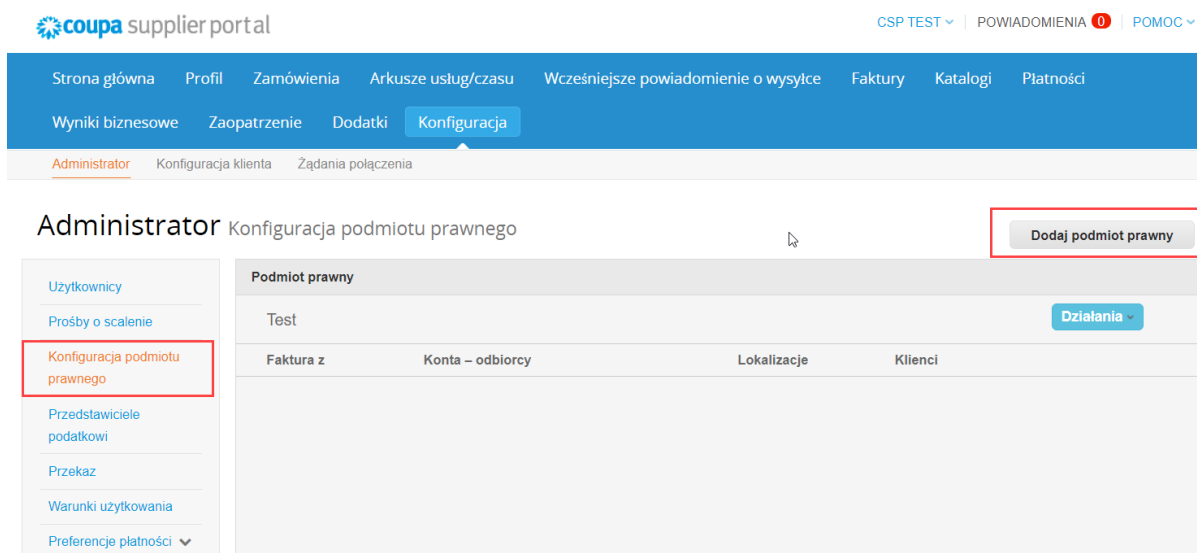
coupa supplier portal

CSP TEST | POWIADOMIENIA 0 | POMOC

Strona główna Profil Zamówienia Arkusze usług/czasu Wcześniejsze powiadomienie o wysyłce Faktury Katalogi Płatności

Wyniki biznesowe Zaopatrzenie Dodatki Konfiguracja

Administrator Konfiguracja klienta Żądania połączenia

Administrator Konfiguracja podmiotu prawnego

Dodaj podmiot prawny

Użytkownicy

Prośby o scalenie

Konfiguracja podmiotu prawnego

Przedstawiciele podatkowi

Przekaz

Warunki użytkowania

Preferencje płatności

Podmiot prawny

Test

Działania

| Faktura z | Konta – odbiorcy | Lokalizacje | Klienci |
|---|---|---|---|